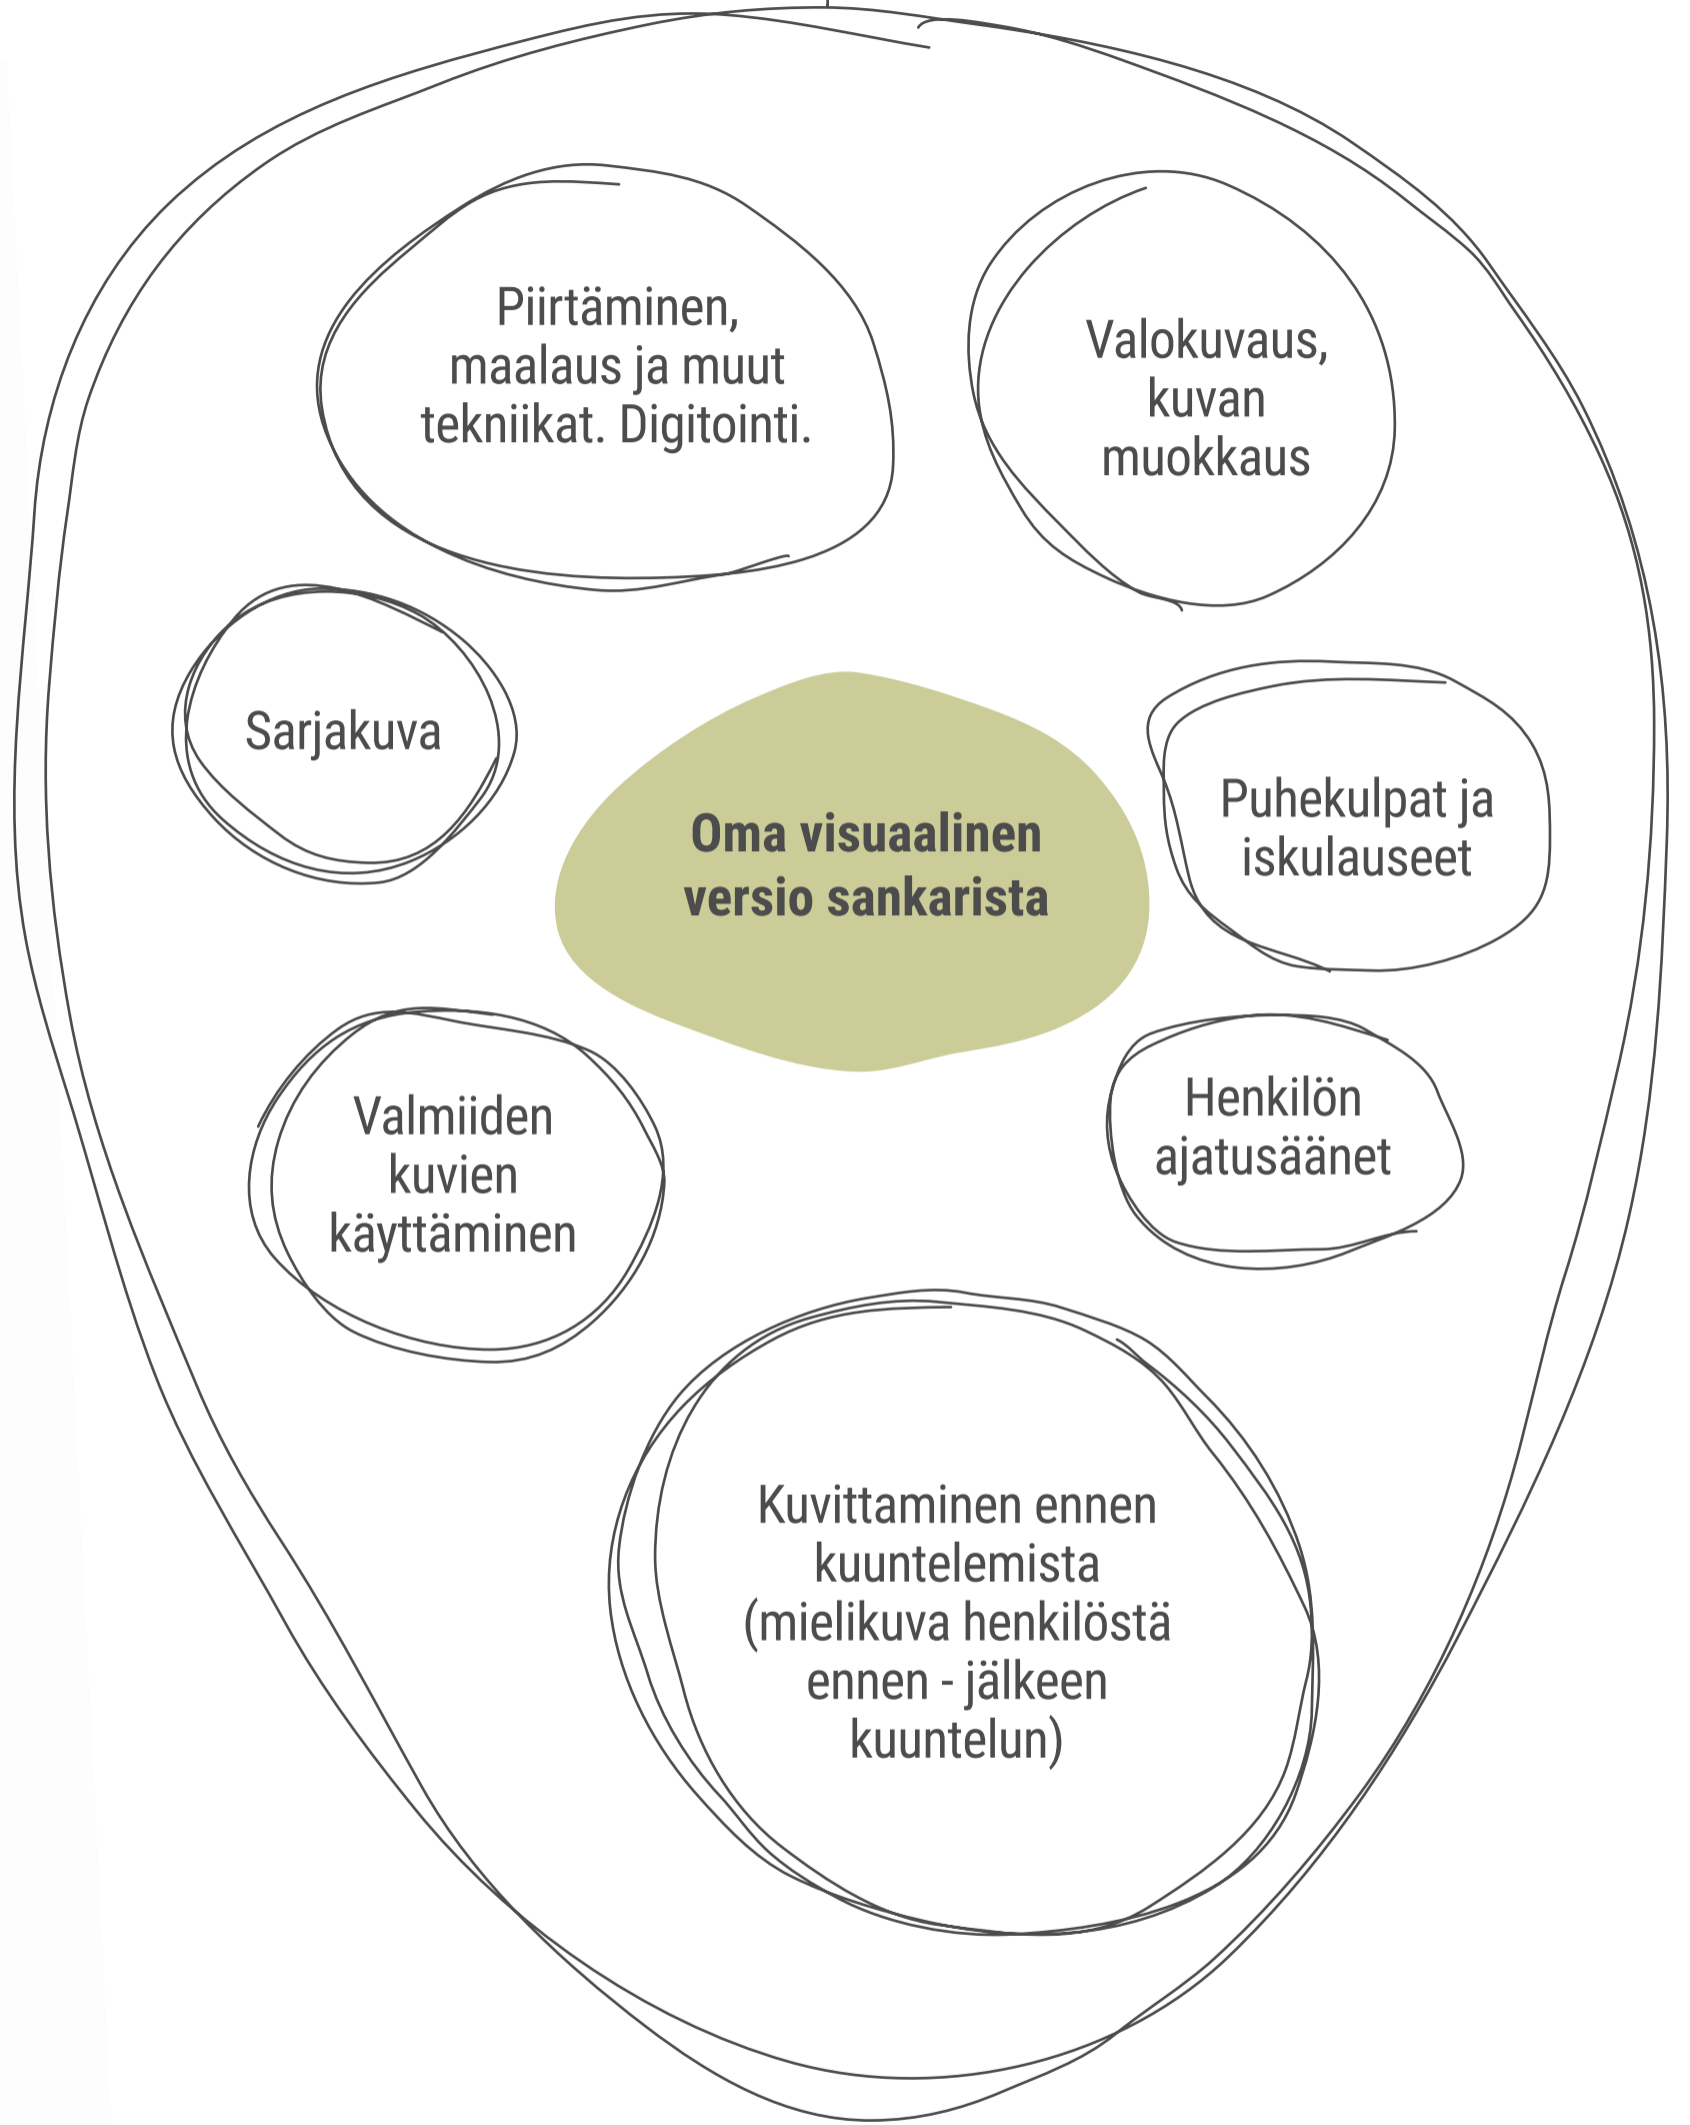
Piirtäminen, maalaus ja muut tekniikat. Digitointi.

Valokuvaus, kuvan muokkaus

Sarjakuva

Oma visuaalinen versio sankarista

Puhekulpat ja iskulauseet

Valmiiden kuvien käyttäminen

Henkilön ajatusäänet

Kuvittaminen ennen kuuntelemista (mielikuva henkilöstä ennen - jälkeen kuuntelun)